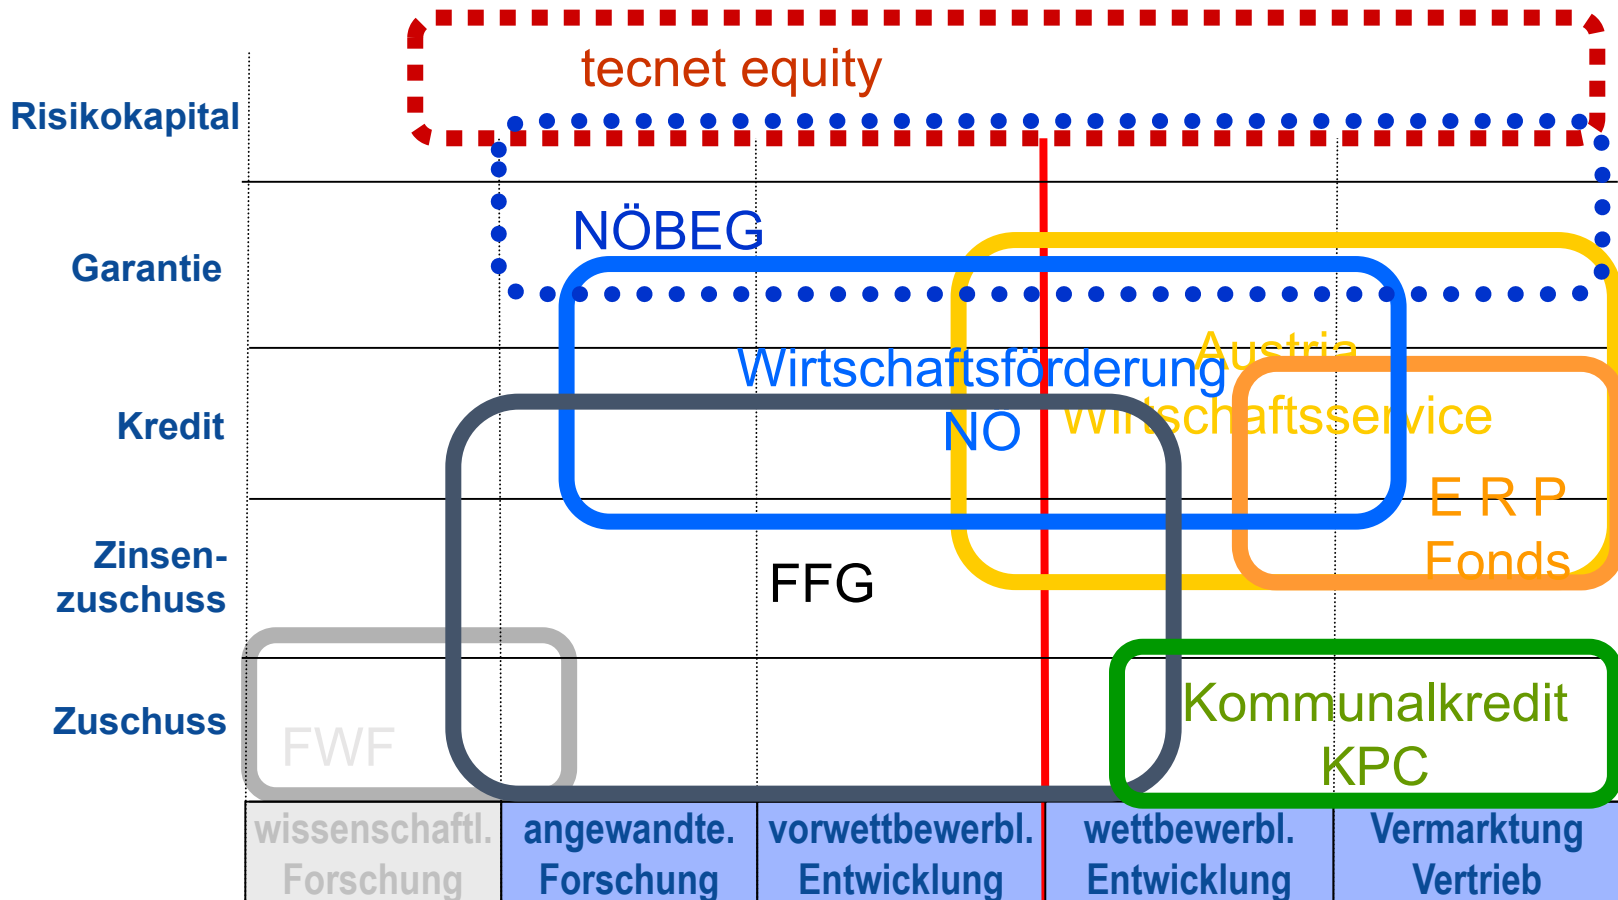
tecnet equity

Risikokapital

Garantie

NÖBEG

Kredit

Zinsenzuschuss

Zuschuss

Wirtschaftsförderung NÖ

Austria Wirtschaftsservice

E R P Fonds

FFG

FWF

Kommunalkredit KPC

| wissenschaftl. Forschung | angewandte. Forschung | vorwettbewerbl. Entwicklung | wettbewerbl. Entwicklung | Vermarktung Vertrieb |